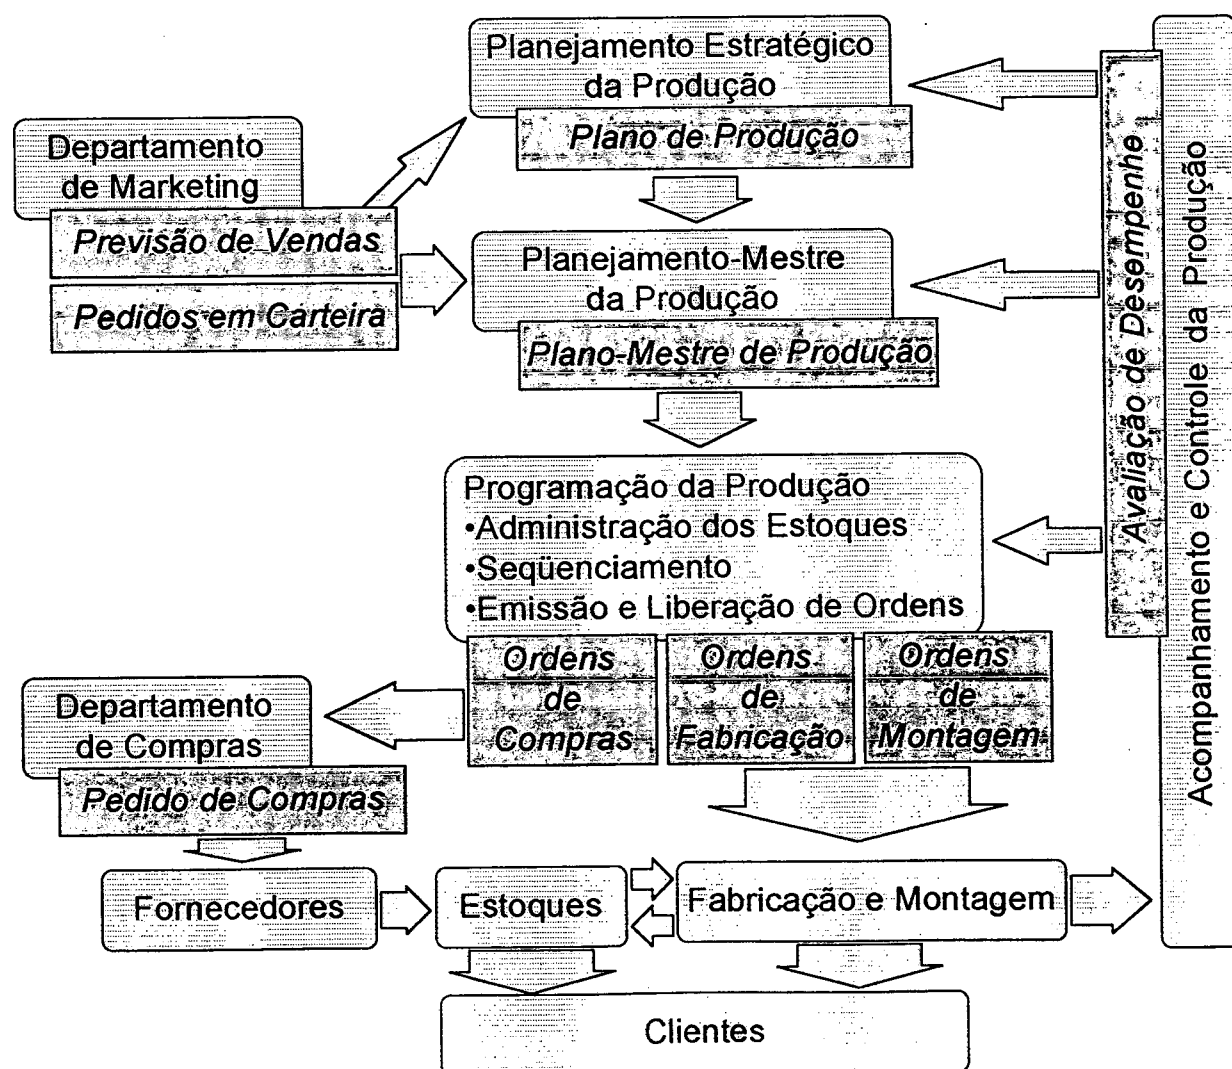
Planejamento Estratégico da Produção

Plano de Produção

Departamento de Marketing

Previsão de Vendas

Pedidos em Carteira

Planejamento-Mestre da Produção

Plano-Mestre de Produção

Programação da Produção
•Administração dos Estoques
•Seqüenciamento
•Emissão e Liberação de Ordens

Ordens de Compras

Ordens de Fabricação

Ordens de Montagem

Departamento de Compras

Pedido de Compras

Fornecedores

Estoques

Fabricação e Montagem

Clientes

Avaliação de Desempenho

Acompanhamento e Controle da Produção